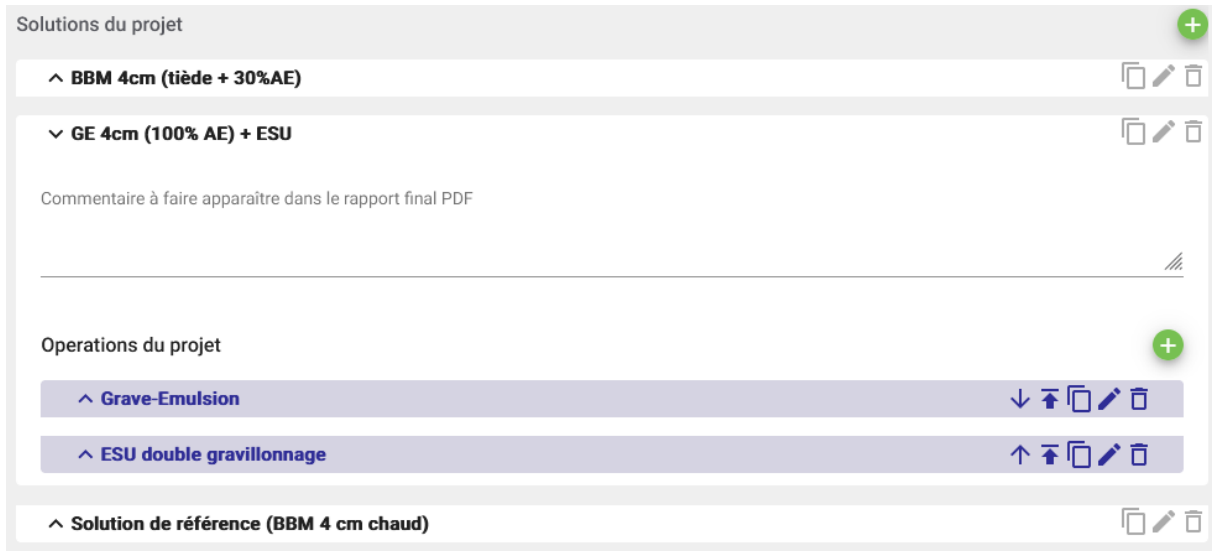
Solutions du projet

BBM 4cm (tiède + 30%AE)

GE 4cm (100% AE) + ESU

Commentaire à faire apparaître dans le rapport final PDF

Operations du projet

Grave-Emulsion

ESU double gravillonnage

Solution de référence (BBM 4 cm chaud)